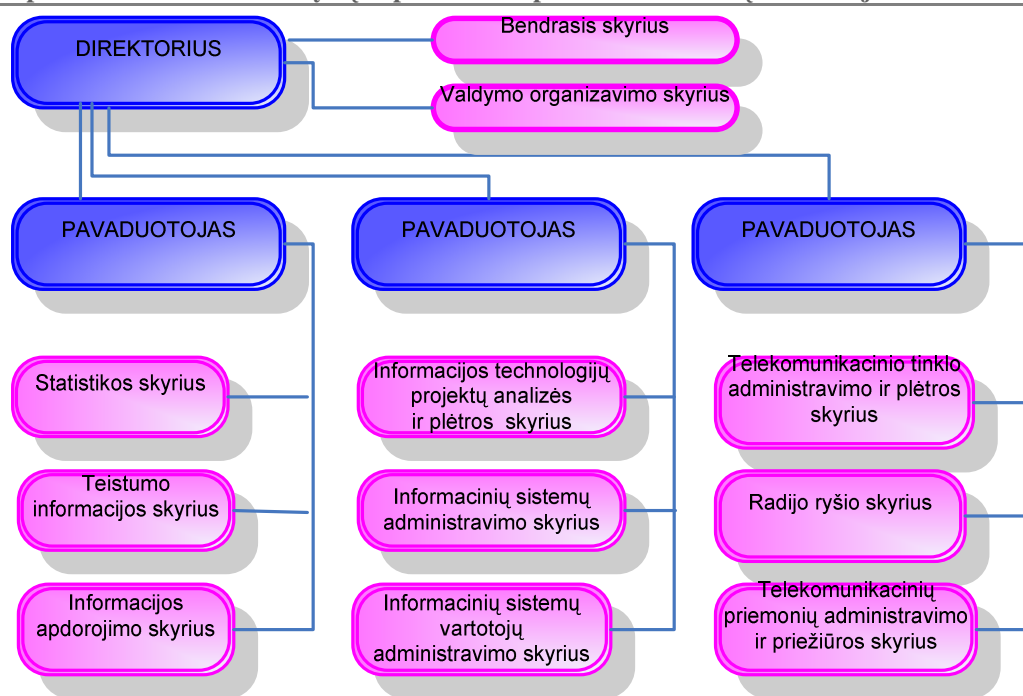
DIREKTORIUS

Bendrasis skyrius

Valdymo organizavimo skyrius

PAVADUOTOJAS

PAVADUOTOJAS

PAVADUOTOJAS

Statistikos skyrius

Teistumo informacijos skyrius

Informacijos apdorojimo skyrius

Informacijos technologijų projektų analizės ir plėtros skyrius

Informacinių sistemų administravimo skyrius

Informacinių sistemų vartotojų administravimo skyrius

Telekomunikacinio tinklo administravimo ir plėtros skyrius

Radijo ryšio skyrius

Telekomunikacinių priemonių administravimo ir priežiūros skyrius